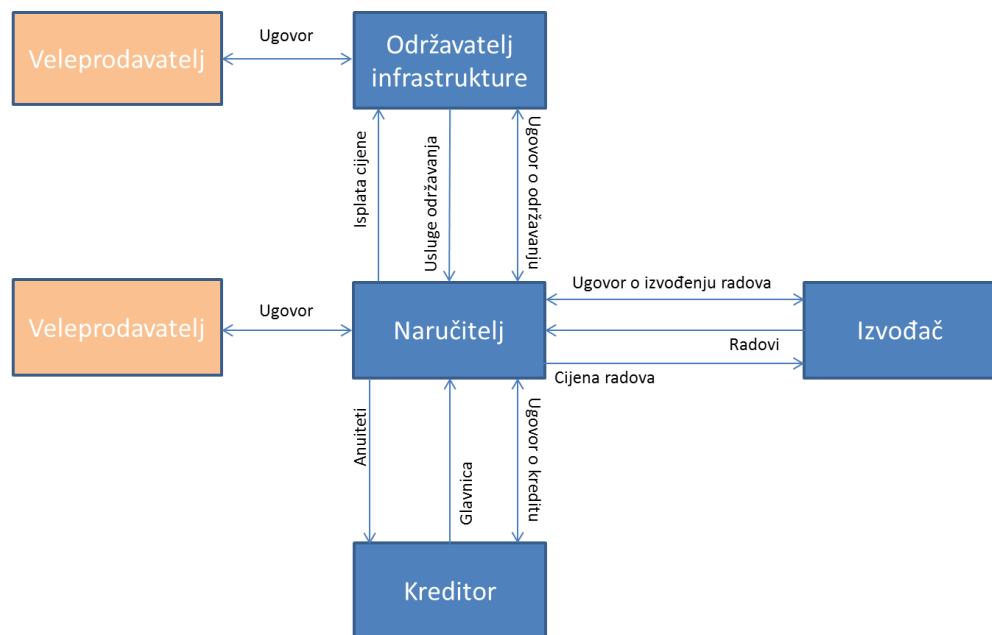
Veleprodavatelj

Ugovor

Održavatelj infrastrukture

Isplata cijene

Usluge održavanja

Ugovor o održavanju

Veleprodavatelj

Ugovor

Naručitelj

Ugovor o izvođenju radova

Radovi

Cijena radova

Izvođač

Anuiteti

Glavnica

Ugovor o kreditu

Kreditor